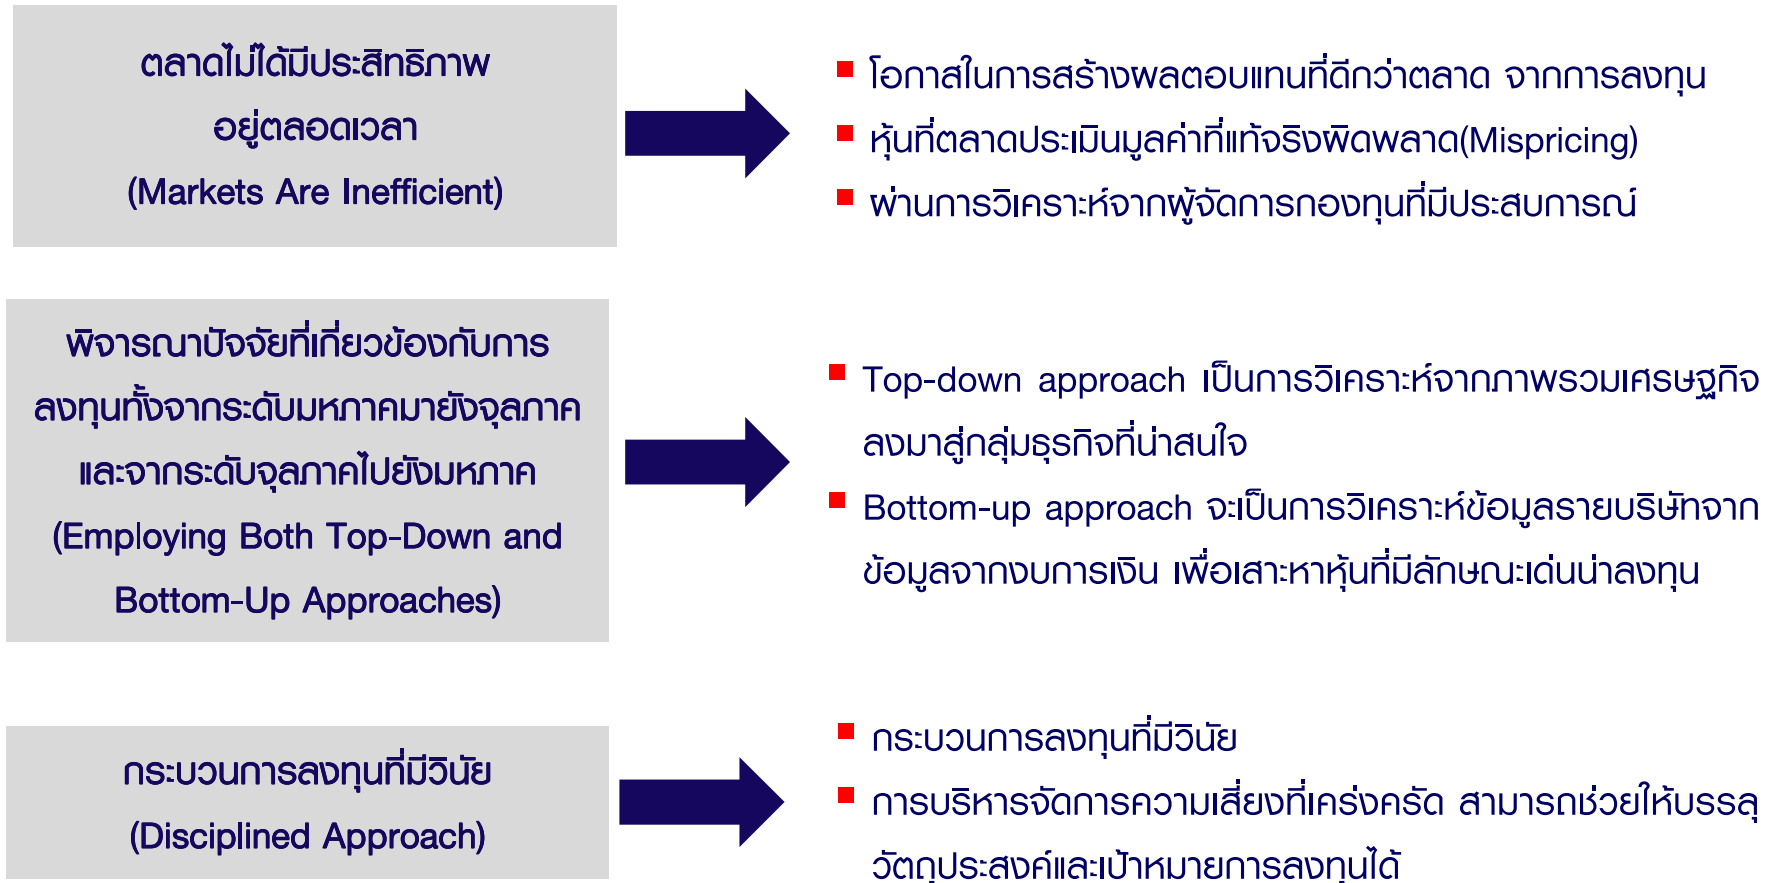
ตลาดไม่ได้มีประสิทธิภาพ
อยู่ตลอดเวลา
(Markets Are Inefficient)

- โอกาสในการสร้างผลตอบแทนที่ดีกว่าตลาด จากการลงทุน
- หุ้นที่ตลาดประเมินมูลค่าที่แท้จริงผิดพลาด(Mispricing)
- ผ่านการวิเคราะห์จากผู้จัดการกองทุนที่มีประสบการณ์

พิจารณาปัจจัยที่เกี่ยวข้องกับการลงทุนทั้งจากระดับมหภาคมายังจุลภาค และจากระดับจุลภาคไปยังมหภาค
(Employing Both Top-Down and Bottom-Up Approaches)

- Top-down approach เป็นการวิเคราะห์จากภาพรวมเศรษฐกิจลงมาสู่กลุ่มธุรกิจที่น่าสนใจ
- Bottom-up approach จะเป็นการวิเคราะห์ข้อมูลรายบริษัทจากข้อมูลจากงบการเงิน เพื่อเสาะหาหุ้นที่มีลักษณะเด่นน่าลงทุน

กระบวนการลงทุนที่มีวินัย
(Disciplined Approach)

- กระบวนการลงทุนที่มีวินัย
- การบริหารจัดการความเสี่ยงที่เคร่งครัด สามารถช่วยให้บรรลุวัตถุประสงค์และเป้าหมายการลงทุนได้